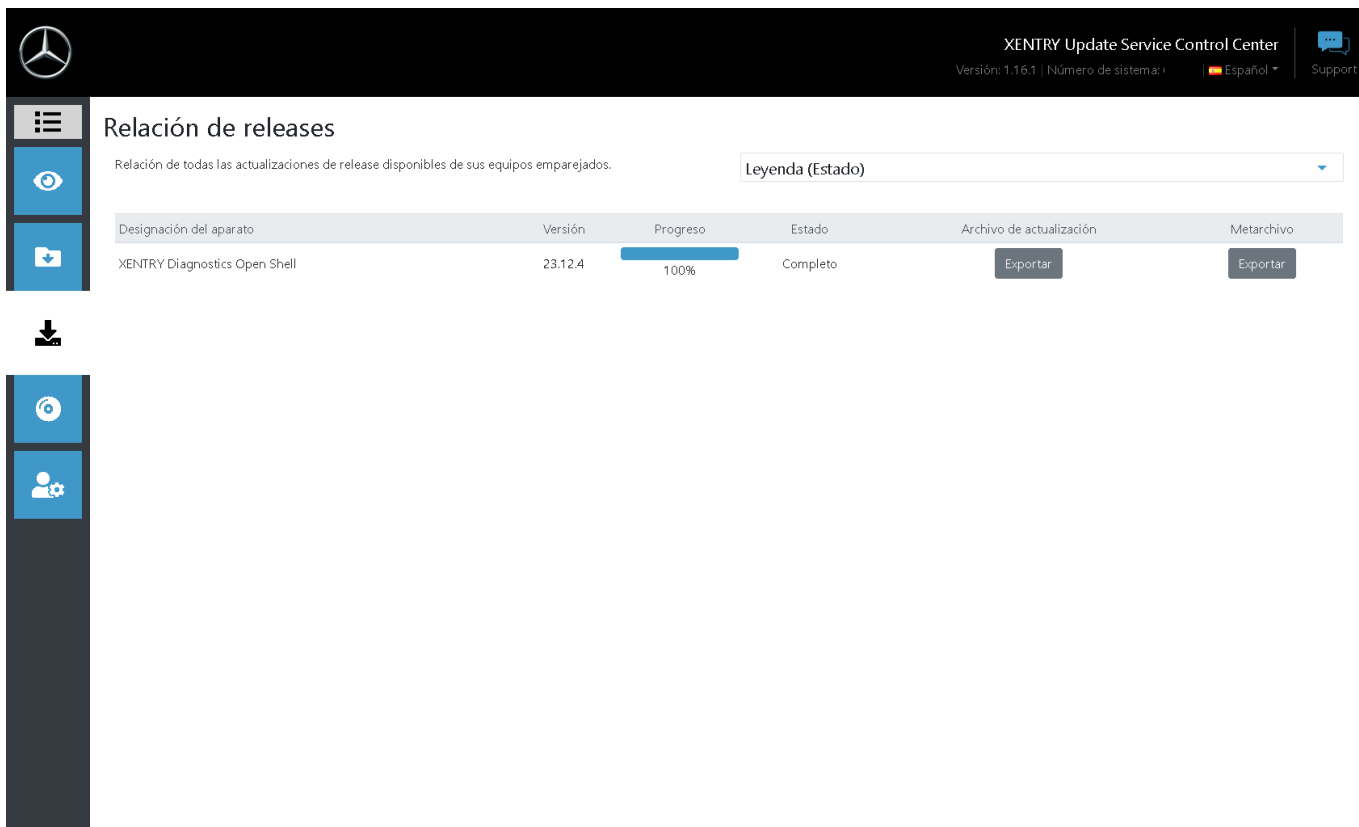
XENTRY Update Service Control Center
Versión: 1.16.1 | Número de sistema: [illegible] | Español
Support

Relación de releases

Relación de todas las actualizaciones de release disponibles de sus equipos emparejados.

Leyenda (Estado)

| Designación del aparato | Versión | Progreso | Estado | Archivo de actualización | Metarchivo |
|---|---|---|---|---|---|
| XENTRY Diagnostics Open Shell | 23.12.4 | 100% | Completo | Exportar | Exportar |